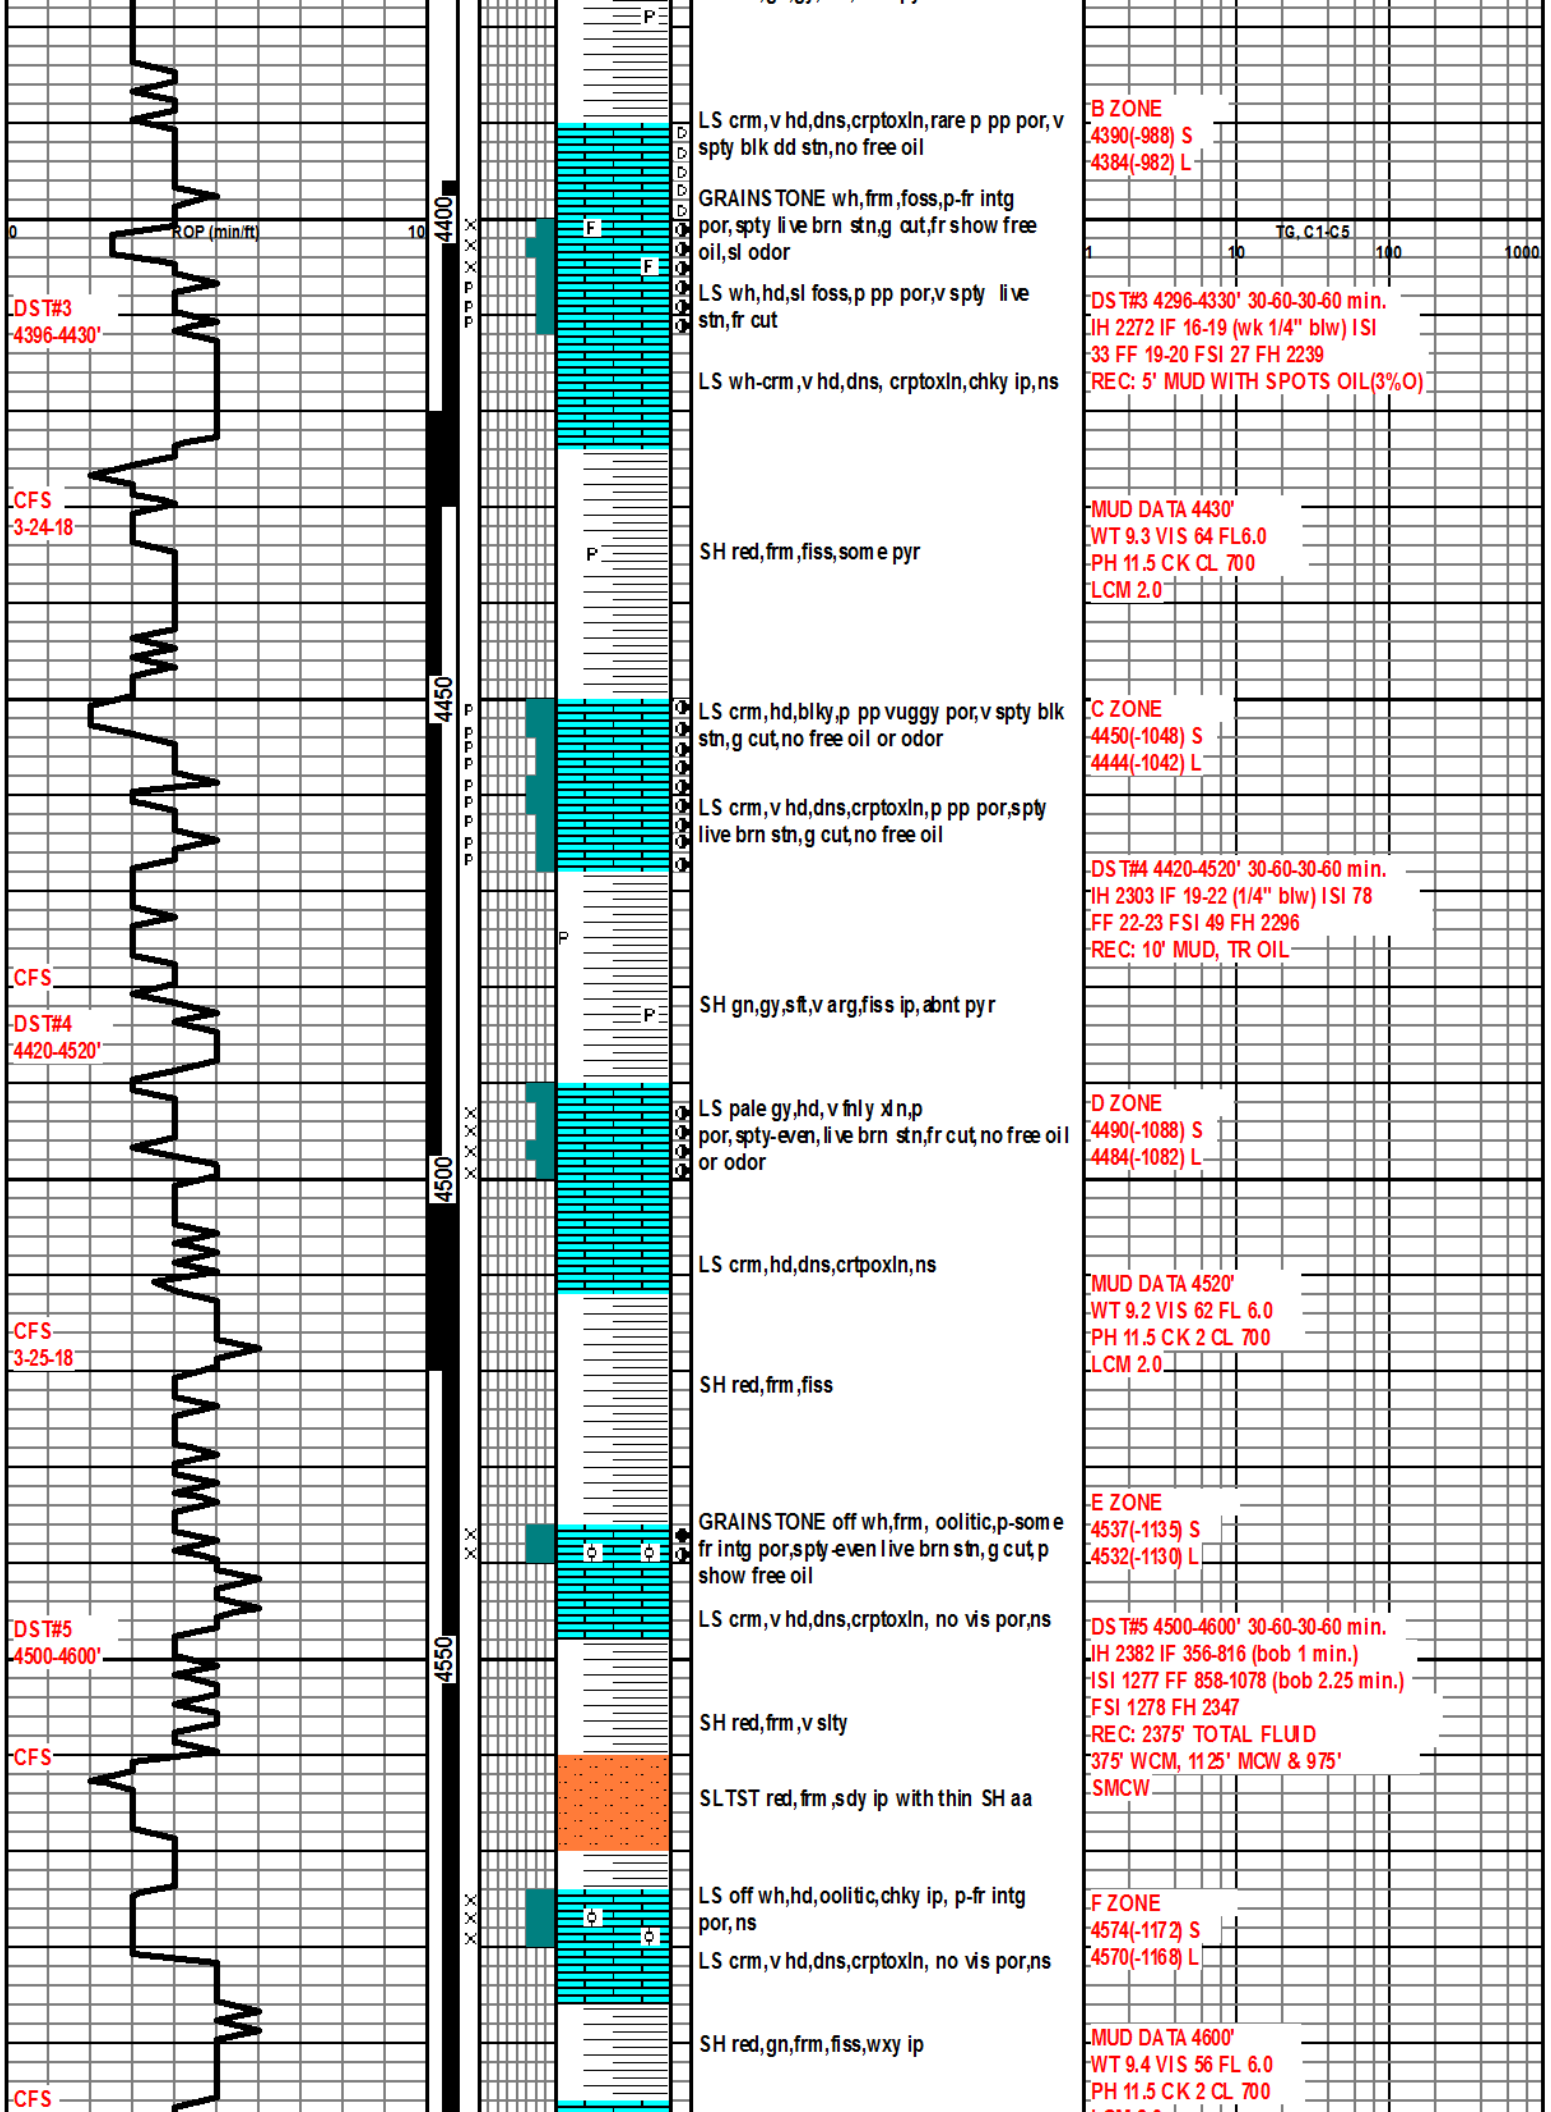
0 ROP (min/ft) 10

DST#3
4396-4430'

CFS
3-24-18

CFS

DST#4
4420-4520'

CFS
3-25-18

DST#5
4500-4600'

CFS

CFS

4400

4450

4500

4550

LS crm,v hd,dns,crptoxln,rare p pp por,v spty blk dd stn,no free oil

GRAINSTONE wh,frm,foss,p-fr intg por,spty live brn stn,g cut,fr show free oil,sl odor

LS wh,hd,sl foss,p pp por,v spty live stn,fr cut

LS wh-crm,v hd,dns, crptoxln,chky ip,ns

SH red,frm,fiss,some pyr

LS crm,hd,blky,p pp vuggy por,v spty blk stn,g cut,no free oil or odor

LS crm,v hd,dns,crptoxln,p pp por,spty live brn stn,g cut,no free oil

SH gn,gy,sft,v arg,fiss ip,abnt pyr

LS pale gy,hd,v fnly xln,p por,spty-even,live brn stn,fr cut,no free oil or odor

LS crm,hd,dns,crtpoxln,ns

SH red,frm,fiss

GRAINSTONE off wh,frm, oolitic,p-some fr intg por,spty-even live brn stn,g cut,p show free oil

LS crm,v hd,dns,crptoxln, no vis por,ns

SH red,frm,v slty

SLTST red,frm,sdy ip with thin SH aa

LS off wh,hd,oolitic,chky ip, p-fr intg por,ns

LS crm,v hd,dns,crptoxln, no vis por,ns

SH red,gn,frm,fiss,wxy ip

B ZONE
4390(-988) S
4384(-982) L

TG, C1-C5
1 10 100 1000

DST#3 4296-4330' 30-60-30-60 min.
IH 2272 IF 16-19 (wk 1/4" blw) ISI 33 FF 19-20 FSI 27 FH 2239
REC: 5' MUD WITH SPOTS OIL(3%O)

MUD DATA 4430'
WT 9.3 VIS 64 FL6.0
PH 11.5 CK CL 700
LCM 2.0

C ZONE
4450(-1048) S
4444(-1042) L

DST#4 4420-4520' 30-60-30-60 min.
IH 2303 IF 19-22 (1/4" blw) ISI 78
FF 22-23 FSI 49 FH 2296
REC: 10' MUD, TR OIL

D ZONE
4490(-1088) S
4484(-1082) L

MUD DATA 4520'
WT 9.2 VIS 62 FL 6.0
PH 11.5 CK 2 CL 700
LCM 2.0

E ZONE
4537(-1135) S
4532(-1130) L

DST#5 4500-4600' 30-60-30-60 min.
IH 2382 IF 356-816 (bob 1 min.)
ISI 1277 FF 858-1078 (bob 2.25 min.)
FSI 1278 FH 2347
REC: 2375' TOTAL FLUID
375' WCM, 1125' MCW & 975' SMCW

F ZONE
4574(-1172) S
4570(-1168) L

MUD DATA 4600'
WT 9.4 VIS 56 FL 6.0
PH 11.5 CK 2 CL 700